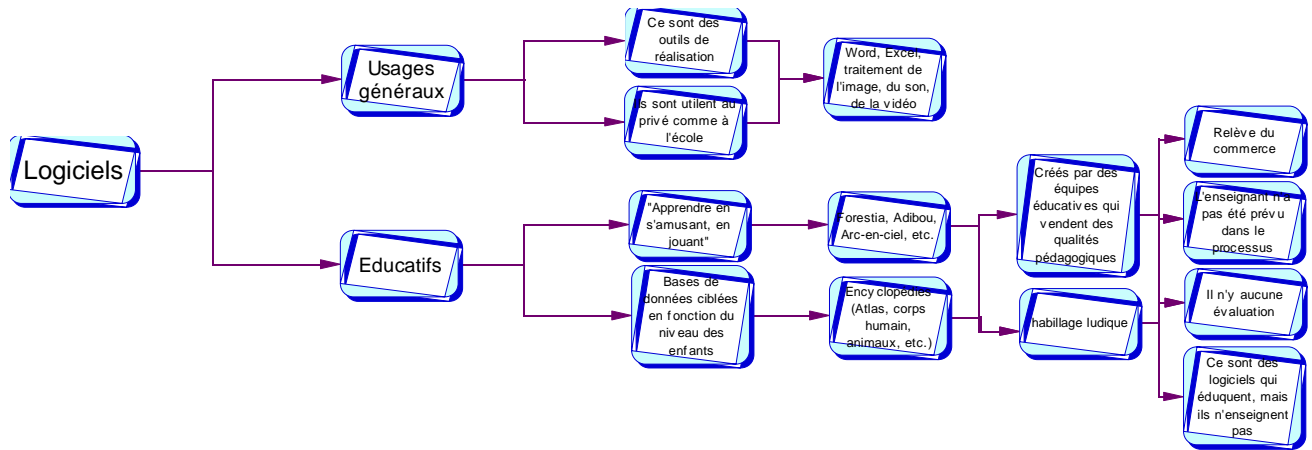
Logiciels

Usages généraux

Ce sont des outils de réalisation

Ils sont utilent au privé comme à l'école

Word, Excel, traitement de l'image, du son, de la vidéo

Educatifs

"Apprendre en s'amusant, en jouant"

Bases de données ciblées en fonction du niveau des enfants

Forestia, Adibou, Arc-en-ciel, etc.

Encyclopédies (Atlas, corps humain, animaux, etc.)

Créés par des équipes éducatives qui vendent des qualités pédagogiques

habillage ludique

Relève du commerce

L'enseignant n'a pas été prévu dans le processus

Il n'y aucune évaluation

Ce sont des logiciels qui éduquent, mais ils n'enseignent pas